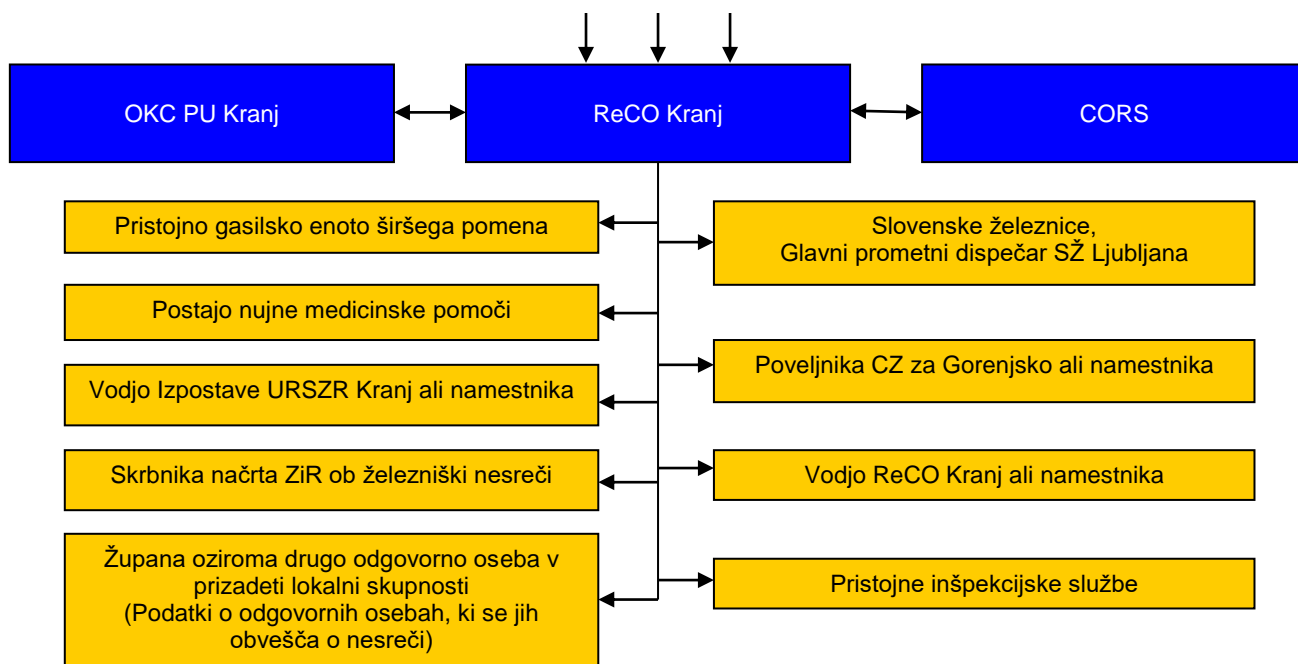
OKC PU Kranj

ReCO Kranj

CORS

Pristojno gasilsko enoto širšega pomena

Slovenske železnice,
Glavni prometni dispečar SŽ Ljubljana

Postajo nujne medicinske pomoči

Poveljnika CZ za Gorenjsko ali namestnika

Vodjo Izpostave URSZR Kranj ali namestnika

Skrbnika načrta ZiR ob železniški nesreči

Vodjo ReCO Kranj ali namestnika

Župana oziroma drugo odgovorno oseba v prizadeti lokalni skupnosti
(Podatki o odgovornih osebah, ki se jih obvešča o nesreči)

Pristojne inšpekcijske službe